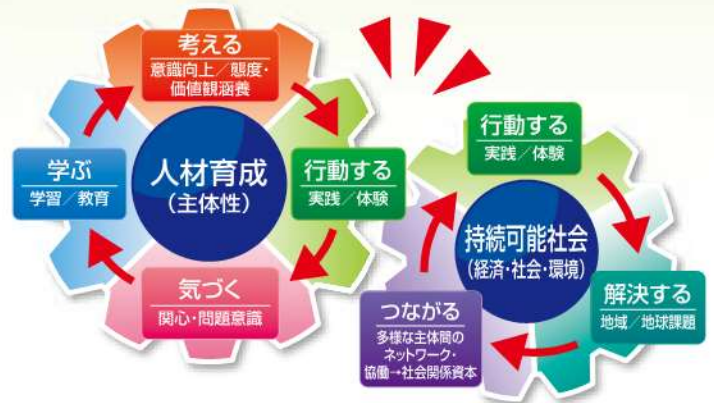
考える
意識向上／態度・価値観涵養

学ぶ
学習／教育

人材育成
（主体性）

行動する
実践／体験

気づく
関心・問題意識

行動する
実践／体験

持続可能社会
（経済・社会・環境）

解決する
地域／地球課題

つながる
多様な主体間のネットワーク・協働→社会関係資本